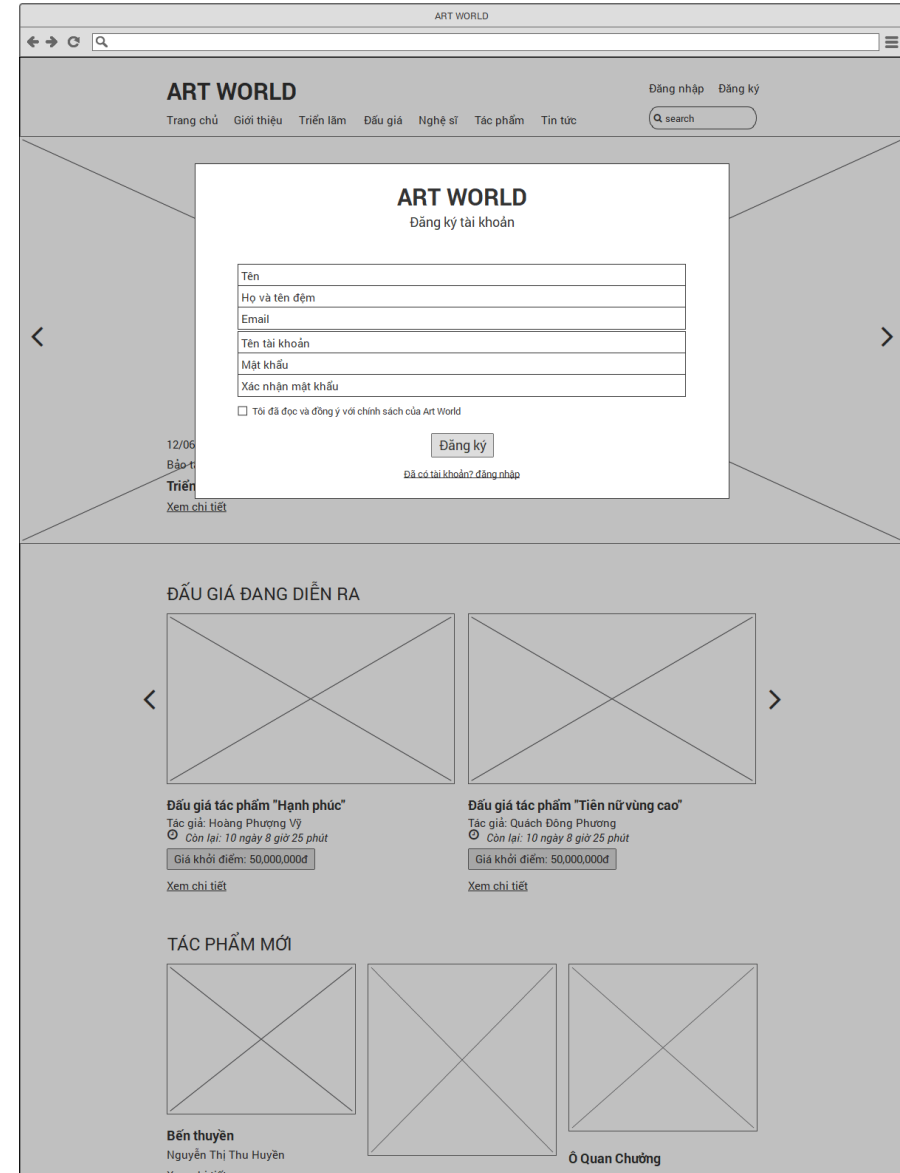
ART WORLD

ART WORLD

Đăng nhập Đăng ký

Trang chủ Giới thiệu Triển lãm Đấu giá Nghệ sĩ Tác phẩm Tin tức

search

ART WORLD
Đăng ký tài khoản

Tên
Họ và tên đệm
Email
Tên tài khoản
Mật khẩu
Xác nhận mật khẩu

Tôi đã đọc và đồng ý với chính sách của Art World

Đăng ký

Đã có tài khoản? đăng nhập

12/06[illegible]
Bảo t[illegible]
Triển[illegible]
Xem chi tiết

ĐẤU GIÁ ĐANG DIỄN RA

Đấu giá tác phẩm "Hạnh phúc"
Tác giả: Hoàng Phượng Vỹ
Còn lại: 10 ngày 8 giờ 25 phút
Giá khởi điểm: 50,000,000đ
Xem chi tiết

Đấu giá tác phẩm "Tiên nữ vùng cao"
Tác giả: Quách Đông Phương
Còn lại: 10 ngày 8 giờ 25 phút
Giá khởi điểm: 50,000,000đ
Xem chi tiết

TÁC PHẨM MỚI

Bến thuyền
Nguyễn Thị Thu Huyền
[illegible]

Ô Quan Chưởng